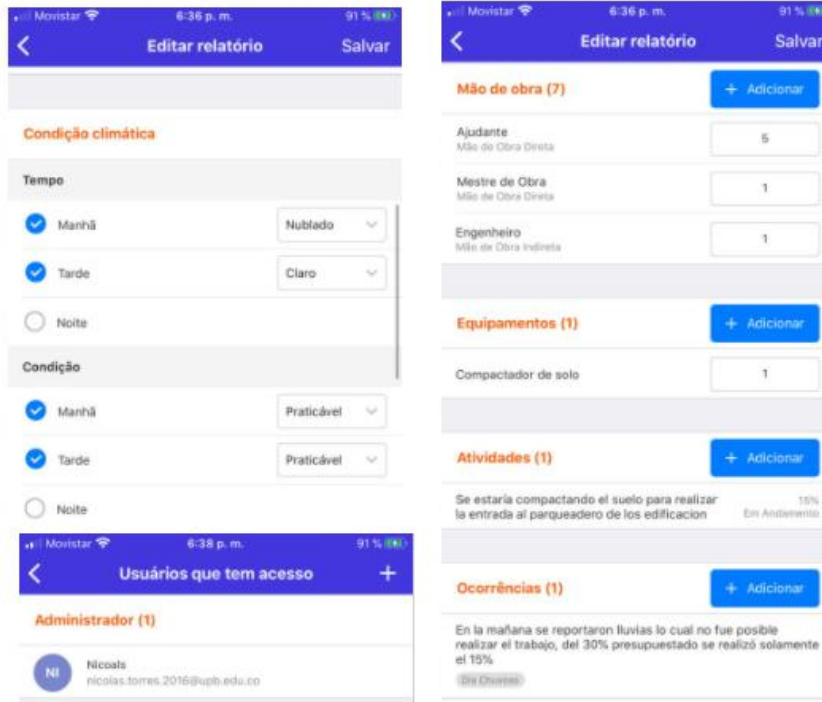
Movistar 6:36 p. m. 91 %

Editar relatório Salvar

Condição climática

Tempo

Manhã Nublado

Tarde Claro

Noite

Condição

Manhã Praticável

Tarde Praticável

Noite

Movistar 6:38 p. m. 91 %

Usuários que tem acesso +

Administrador (1)

NI Nicoals
nicolas.torres.2016@upb.edu.co

Movistar 6:36 p. m. 91 %

Editar relatório Salvar

Mão de obra (7) + Adicionar

Ajudante
Mão de Obra Direta 5

Mestre de Obra
Mão de Obra Direta 1

Engenheiro
Mão de Obra Indireta 1

Equipamentos (1) + Adicionar

Compactador de solo 1

Atividades (1) + Adicionar

Se estaria compactando el suelo para realizar la entrada al parqueadero de los edificacion 15% Em Andamento

Ocorrências (1) + Adicionar

En la mañana se reportaron lluvias lo cual no fue posible realizar el trabajo, del 30% presupuestado se realizó solamente el 15%

Dia Chuvoso